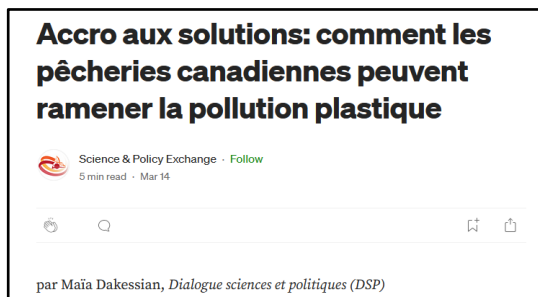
Accro aux solutions: comment les pêcheries canadiennes peuvent ramener la pollution plastique

Science & Policy Exchange · Follow
5 min read · Mar 14

par Maïa Dakessian, *Dialogue sciences et politiques (DSP)*